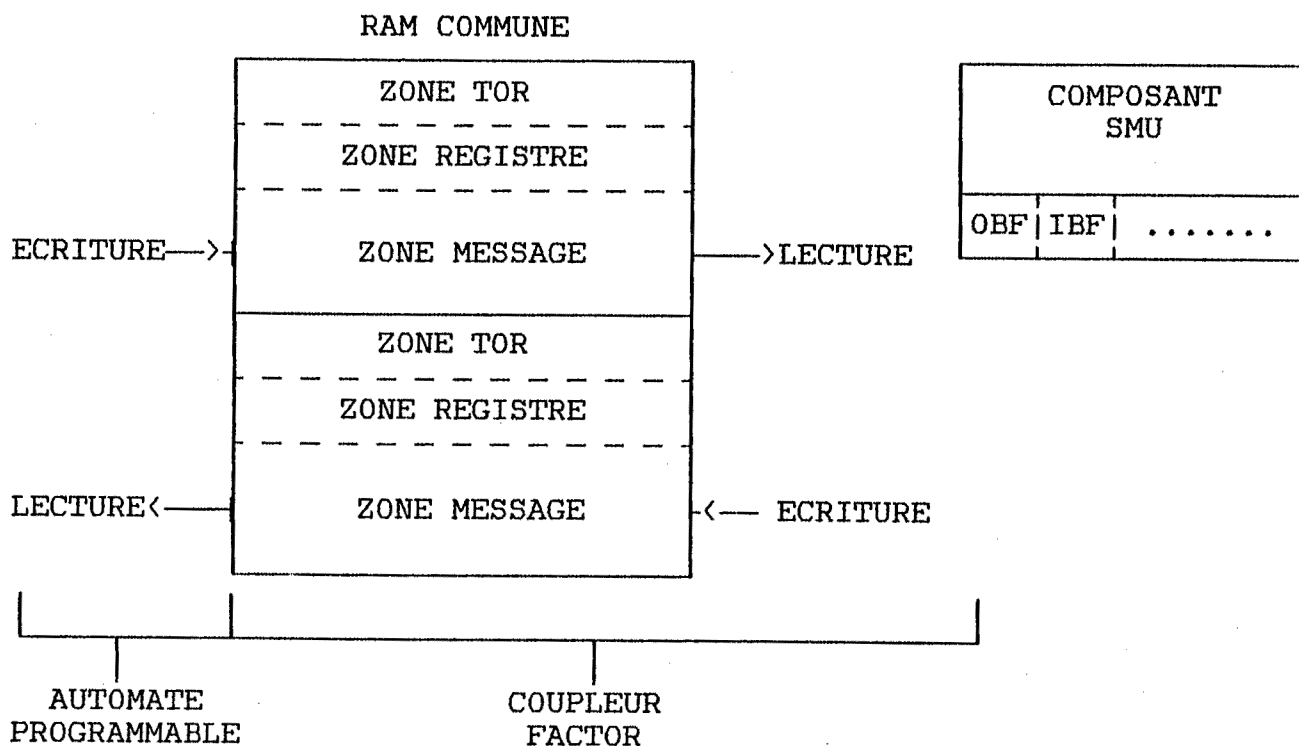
RAM COMMUNE

ZONE TOR

ZONE REGISTRE

ECRITURE——>

ZONE MESSAGE

——>LECTURE

ZONE TOR

ZONE REGISTRE

LECTURE<——

ZONE MESSAGE

<—— ECRITURE

COMPOSANT SMU

| OBF | IBF | ....... |
|---|---|---|

AUTOMATE PROGRAMMABLE

COUPLEUR FACTOR